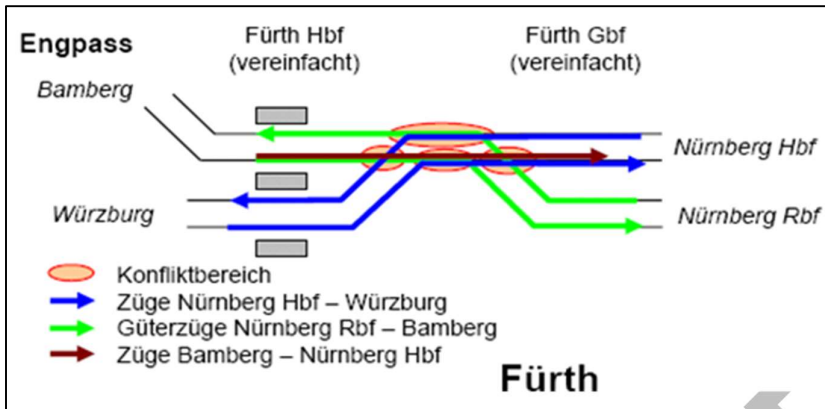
Engpass

Fürth Hbf (vereinfacht)

Fürth Gbf (vereinfacht)

Bamberg

Nürnberg Hbf

Würzburg

Nürnberg Rbf

Konfliktbereich
Züge Nürnberg Hbf – Würzburg
Güterzüge Nürnberg Rbf – Bamberg
Züge Bamberg – Nürnberg Hbf

Fürth